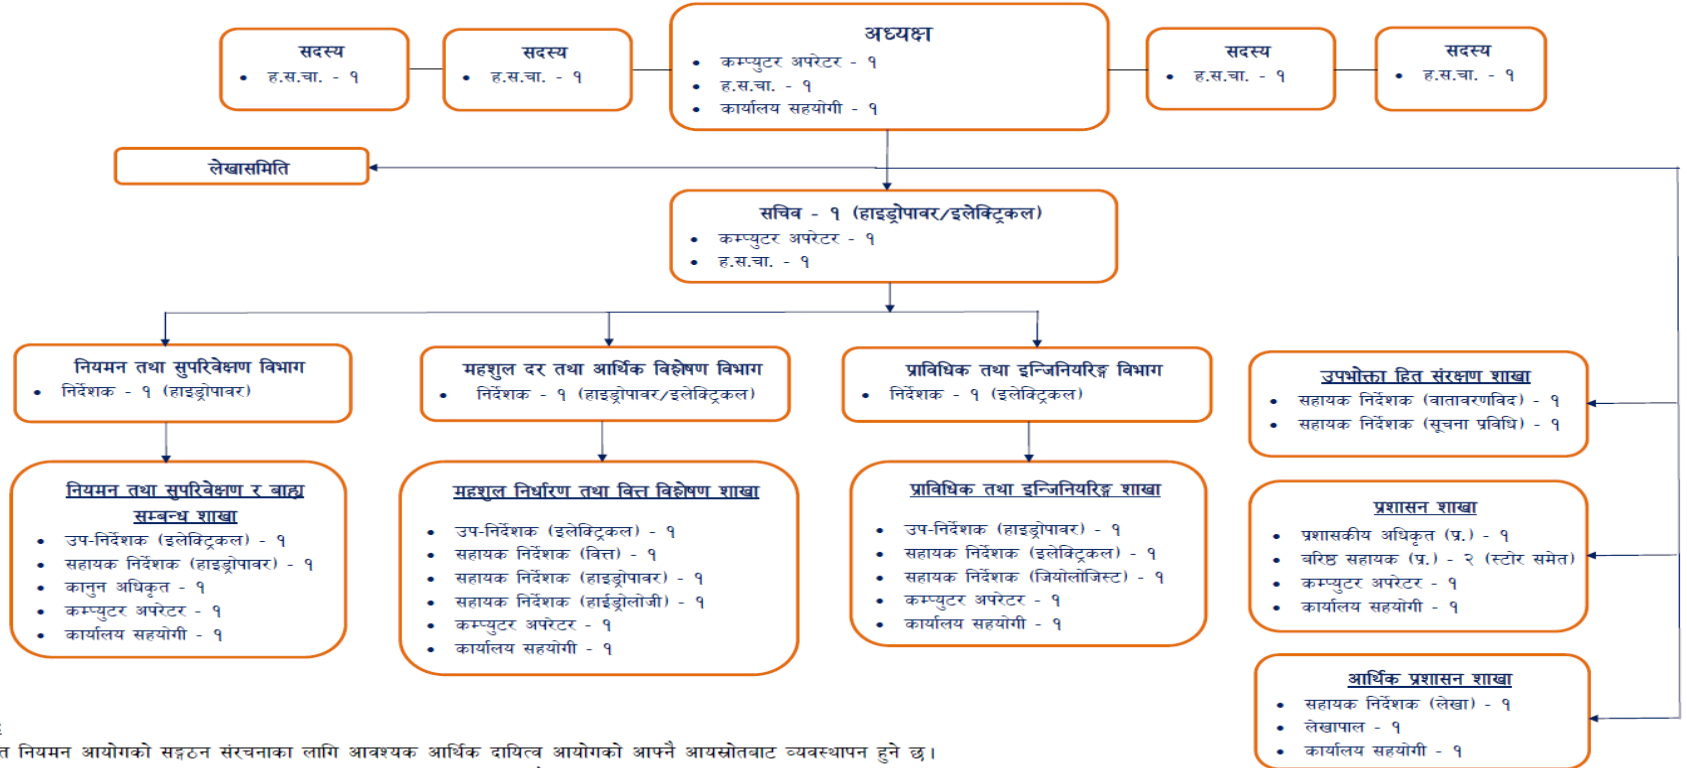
सदस्य
- ह.स.चा. - १

सदस्य
- ह.स.चा. - १

अध्यक्ष
- कम्प्युटर अपरेटर - १
- ह.स.चा. - १
- कार्यालय सहयोगी - १

सदस्य
- ह.स.चा. - १

सदस्य
- ह.स.चा. - १

लेखासमिति

सचिव - १ (हाइड्रोपावर/इलेक्ट्रिकल)
- कम्प्युटर अपरेटर - १
- ह.स.चा. - १

नियमन तथा सुपरिवेक्षण विभाग
- निर्देशक - १ (हाइड्रोपावर)

महशुल दर तथा आर्थिक विश्लेषण विभाग
- निर्देशक - १ (हाइड्रोपावर/इलेक्ट्रिकल)

प्राविधिक तथा इन्जिनियरिङ्ग विभाग
- निर्देशक - १ (इलेक्ट्रिकल)

उपभोक्ता हित संरक्षण शाखा
- सहायक निर्देशक (वातावरणविद) - १
- सहायक निर्देशक (सूचना प्रविधि) - १

नियमन तथा सुपरिवेक्षण र बाह्य सम्बन्ध शाखा
- उप-निर्देशक (इलेक्ट्रिकल) - १
- सहायक निर्देशक (हाइड्रोपावर) - १
- कानुन अधिकृत - १
- कम्प्युटर अपरेटर - १
- कार्यालय सहयोगी - १

महशुल निर्धारण तथा वित्त विश्लेषण शाखा
- उप-निर्देशक (इलेक्ट्रिकल) - १
- सहायक निर्देशक (वित्त) - १
- सहायक निर्देशक (हाइड्रोपावर) - १
- सहायक निर्देशक (हाईड्रोलोजी) - १
- कम्प्युटर अपरेटर - १
- कार्यालय सहयोगी - १

प्राविधिक तथा इन्जिनियरिङ्ग शाखा
- उप-निर्देशक (हाइड्रोपावर) - १
- सहायक निर्देशक (इलेक्ट्रिकल) - १
- सहायक निर्देशक (जियोलोजिस्ट) - १
- कम्प्युटर अपरेटर - १
- कार्यालय सहयोगी - १

प्रशासन शाखा
- प्रशासकीय अधिकृत (प्र.) - १
- वरिष्ठ सहायक (प्र.) - २ (स्टोर समेत)
- कम्प्युटर अपरेटर - १
- कार्यालय सहयोगी - १

आर्थिक प्रशासन शाखा
- सहायक निर्देशक (लेखा) - १
- लेखापाल - १
- कार्यालय सहयोगी - १

त नियमन आयोगको सङ्गठन संरचनाका लागि आवश्यक आर्थिक दायित्व आयोगको आफ्नै आयस्रोतबाट व्यवस्थापन हुने छ।